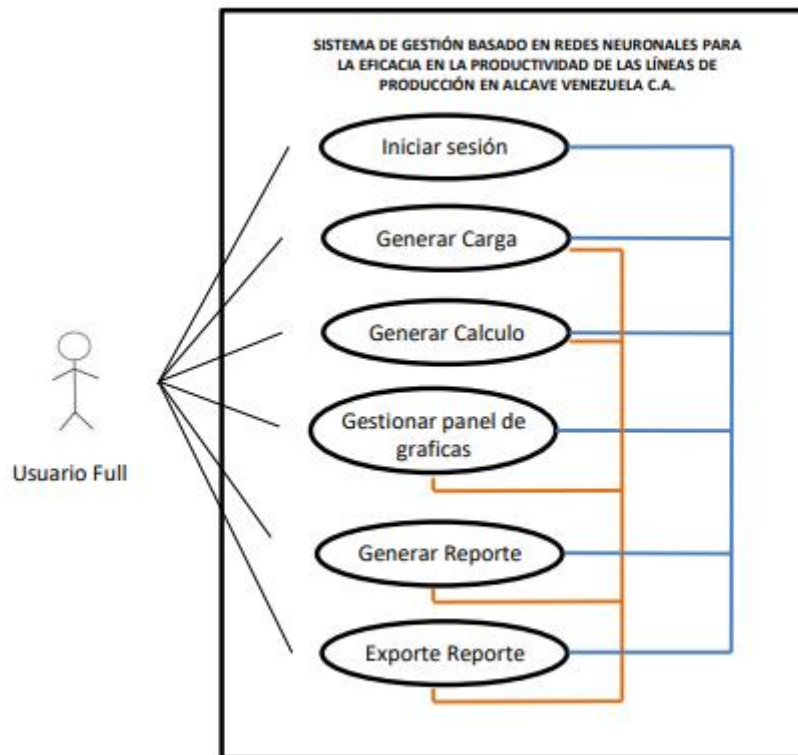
SISTEMA DE GESTIÓN BASADO EN REDES NEURONALES PARA LA EFICACIA EN LA PRODUCTIVIDAD DE LAS LÍNEAS DE PRODUCCIÓN EN ALCAVE VENEZUELA C.A.

Iniciar sesión

Generar Carga

Generar Calculo

Gestionar panel de graficas

Generar Reporte

Exporte Reporte

Usuario Full